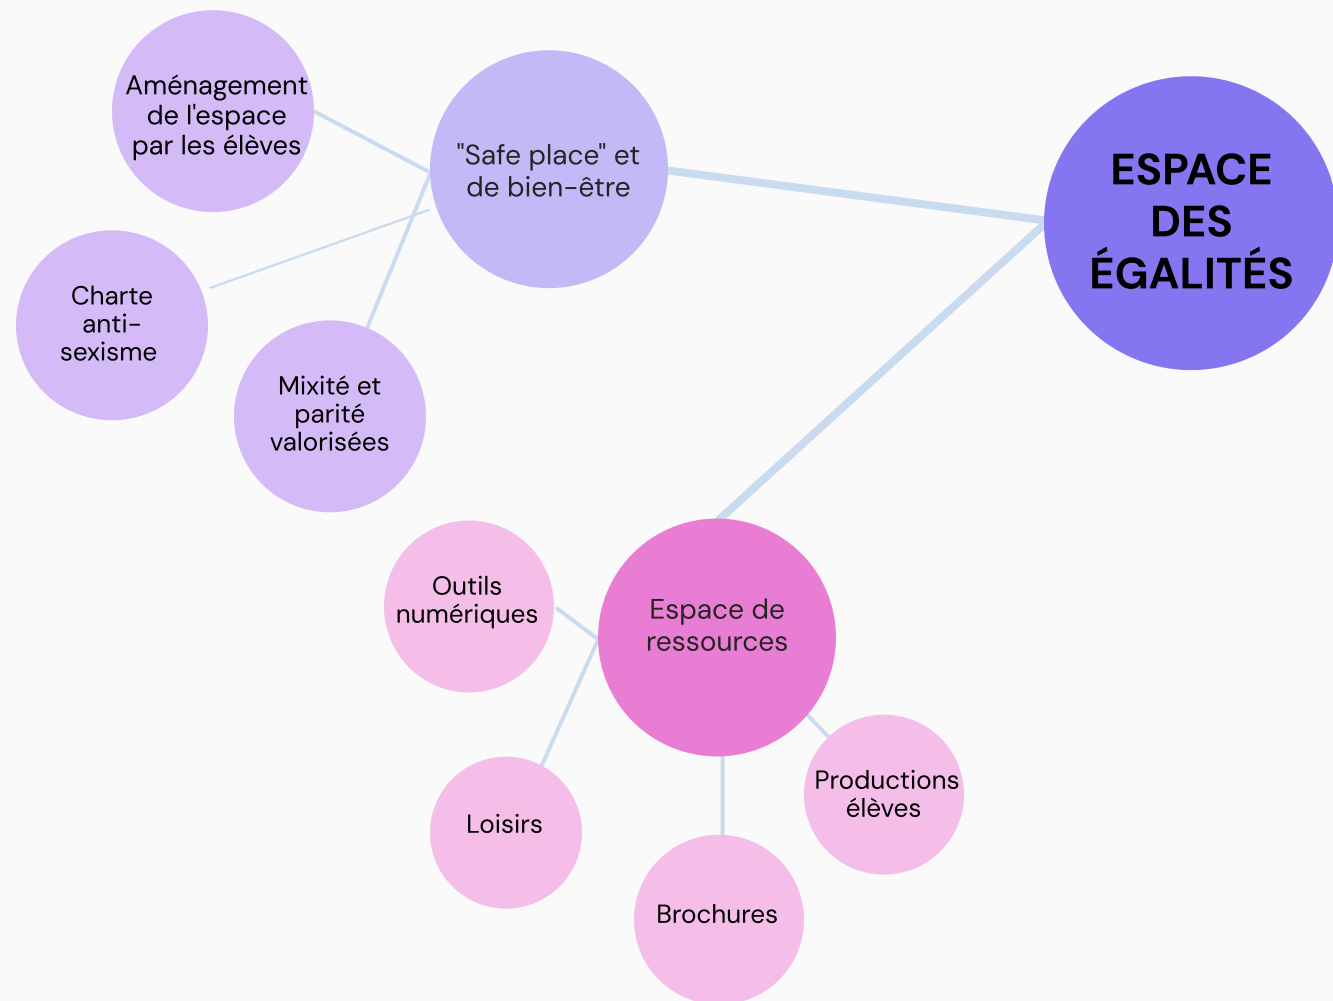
ESPACE DES ÉGALITÉS

"Safe place" et de bien-être

Aménagement de l'espace par les élèves

Charte anti-sexisme

Mixité et parité valorisées

Espace de ressources

Outils numériques

Loisirs

Brochures

Productions élèves